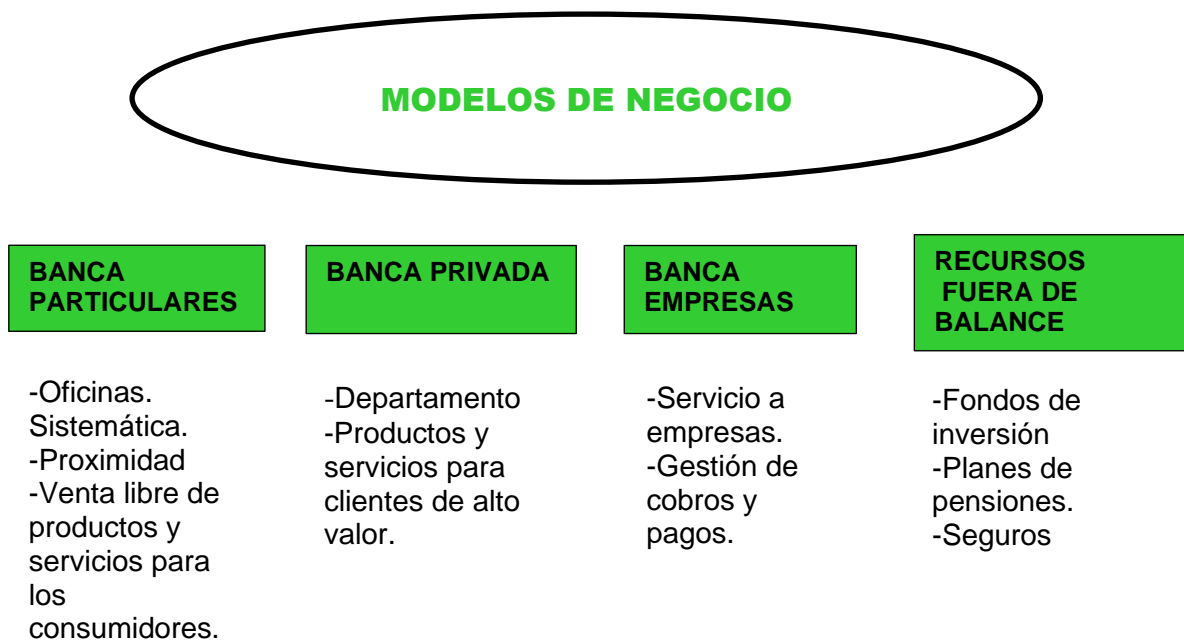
MODELOS DE NEGOCIO

BANCA PARTICULARES

-Oficinas. Sistemática.
-Proximidad
-Venta libre de productos y servicios para los consumidores.

BANCA PRIVADA

-Departamento
-Productos y servicios para clientes de alto valor.

BANCA EMPRESAS

-Servicio a empresas.
-Gestión de cobros y pagos.

RECURSOS FUERA DE BALANCE

-Fondos de inversión
-Planes de pensiones.
-Seguros